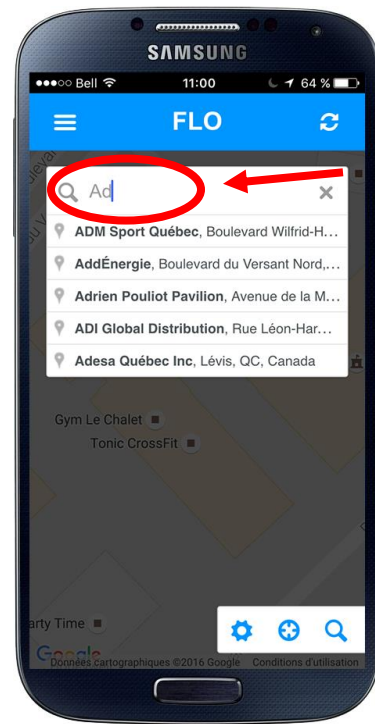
SAMSUNG

●●●○○ Bell 11:00 64 %

FLO

Ad

ADM Sport Québec, Boulevard Wilfrid-H...

AddÉnergie, Boulevard du Versant Nord,...

Adrien Pouliot Pavilion, Avenue de la M...

ADI Global Distribution, Rue Léon-Har...

Adesa Québec Inc, Lévis, QC, Canada

Gym Le Chalet

Tonic CrossFit

arty Time

Google

Données cartographiques ©2016 Google Conditions d'utilisation